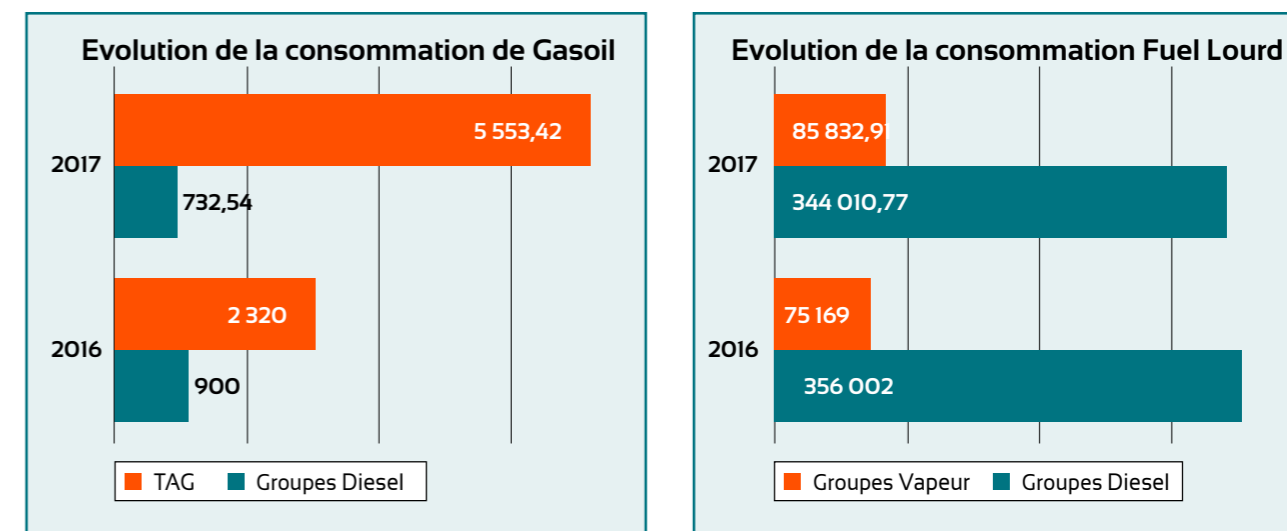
Evolution de la consommation de Gasoil

2017
5 553,42
732,54

2016
2 320
900

TAG
Groupes Diesel

Evolution de la consommation Fuel Lourd

2017
85 832,91
344 010,77

2016
75 169
356 002

Groupes Vapeur
Groupes Diesel